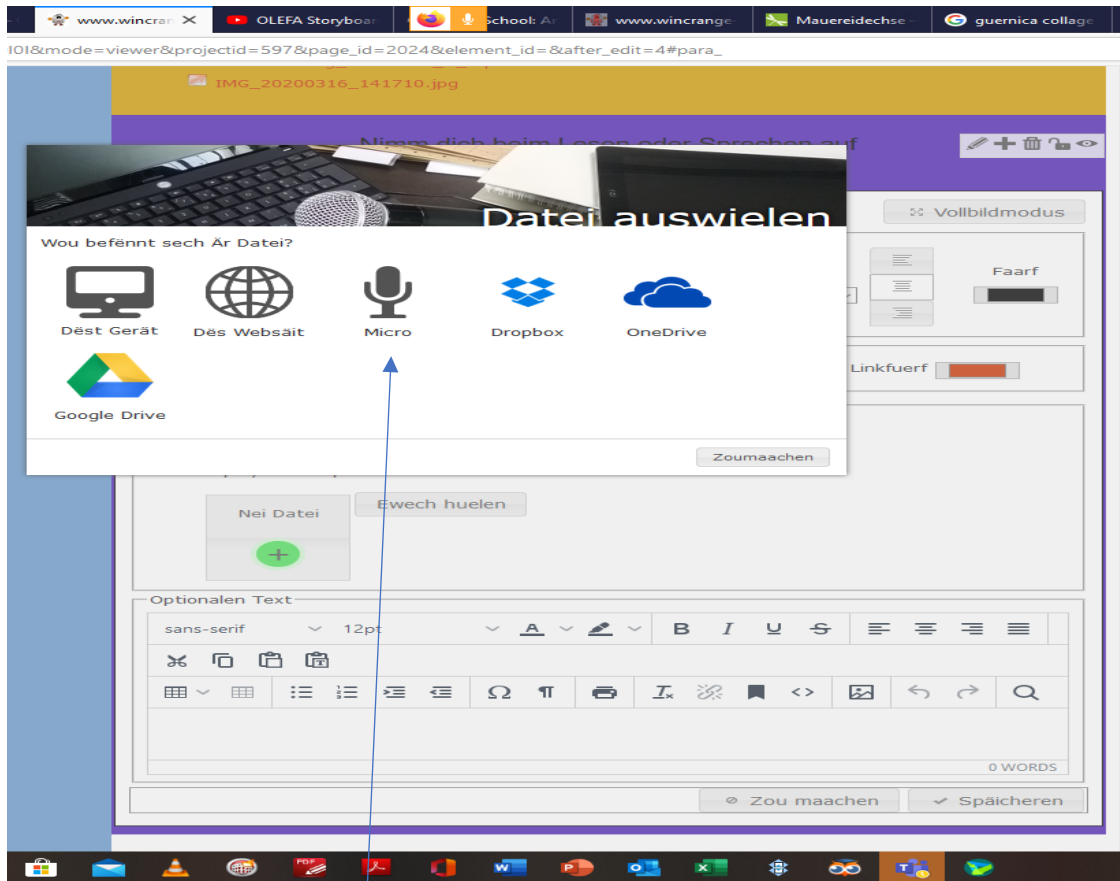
www.wincran ✕ | OLEFA Storyboar | school: Ar | www.wincrange | Mauereidechse | guernica collage

l0l&mode=viewer&projectid=597&page_id=2024&element_id=&after_edit=4#para_

IMG_20200316_141710.jpg

Nimm dich beim Lesen oder Sprechen auf

Datei auswielen

Wou befënnt sech Är Datei?

Dëst Gerät

Dës Websäit

Micro

Dropbox

OneDrive

Google Drive

Zoumaachen

Vollbildmodus

Faarf

Linkfuerf

Nei Datei

Ewech huelen

Optionalen Text

sans-serif

12pt

0 WORDS

Zou maachen

Späicheren